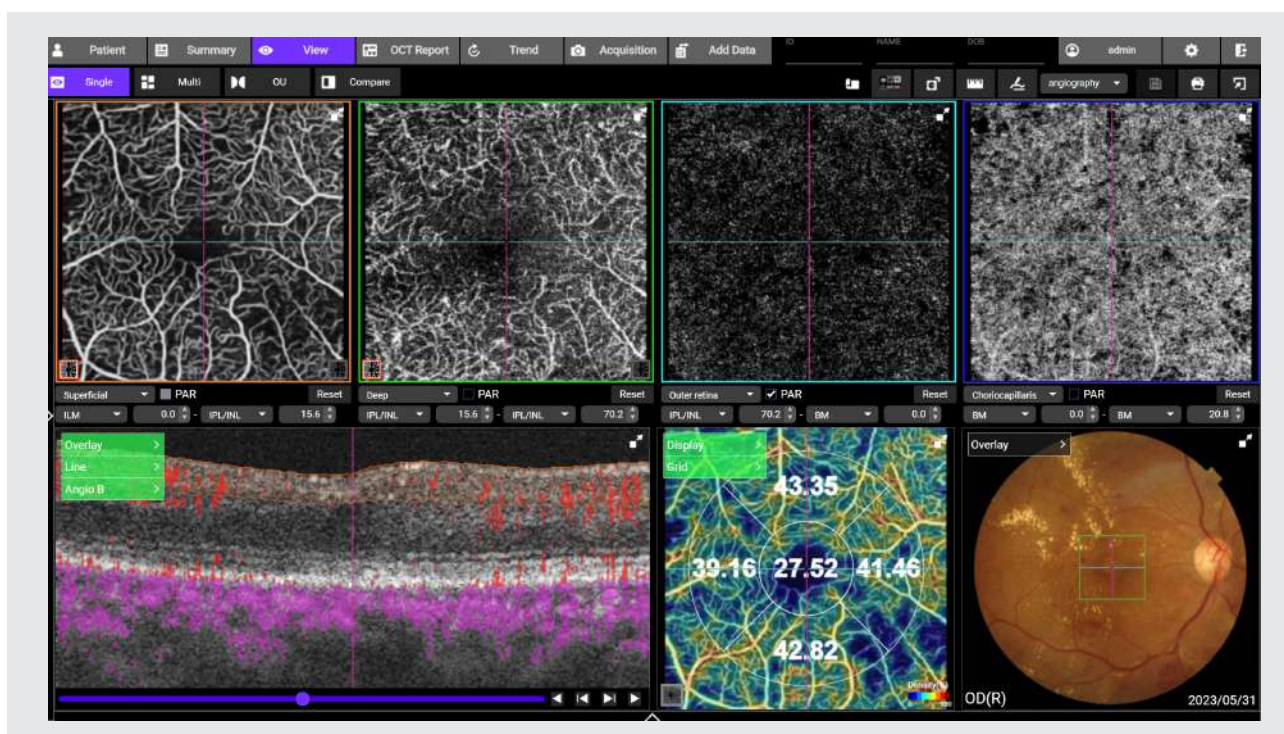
Patient Summary View OCT Report Trend Acquisition Add Data ID NAME DOB admin

Single Multi OU Compare angiography

Superficial PAR Reset
ILM 0.0 - IPL/INL 15.6

Deep PAR Reset
IPL/INL 15.6 - IPL/INL 70.2

Outer retina ✓ PAR Reset
IPL/INL 70.2 - BM 0.0

Choriocapillaris PAR Reset
BM 0.0 - BM 20.8

Overlay >
Line >
Angio B >

Display >
Grid >

43.35
39.16 27.52 41.46
42.82
Density(%)

Overlay >

OD(R)
2023/05/31